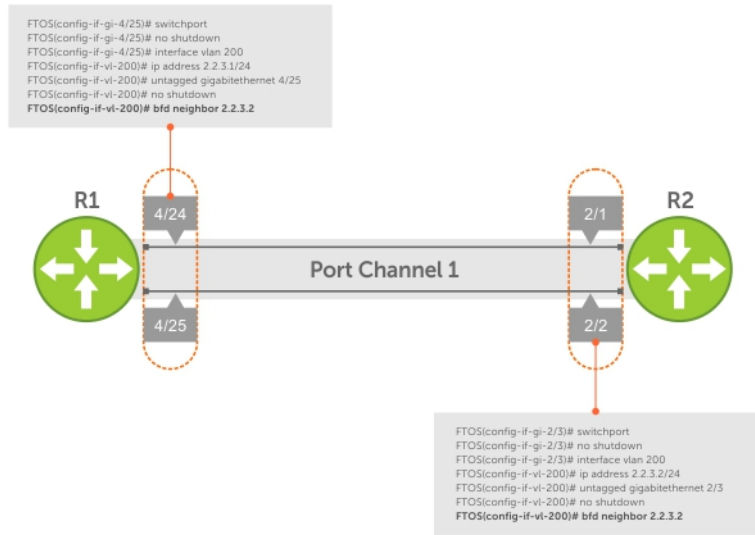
FTOS(config-if-gi-4/25)# switchport
FTOS(config-if-gi-4/25)# no shutdown
FTOS(config-if-gi-4/25)# interface vlan 200
FTOS(config-if-vl-200)# ip address 2.2.3.1/24
FTOS(config-if-vl-200)# untagged gigabitethernet 4/25
FTOS(config-if-vl-200)# no shutdown
FTOS(config-if-vl-200)# bfd neighbor 2.2.3.2

R1

4/24

4/25

Port Channel 1

2/1

2/2

R2

FTOS(config-if-gi-2/3)# switchport
FTOS(config-if-gi-2/3)# no shutdown
FTOS(config-if-gi-2/3)# interface vlan 200
FTOS(config-if-vl-200)# ip address 2.2.3.2/24
FTOS(config-if-vl-200)# untagged gigabitethernet 2/3
FTOS(config-if-vl-200)# no shutdown
FTOS(config-if-vl-200)# bfd neighbor 2.2.3.2